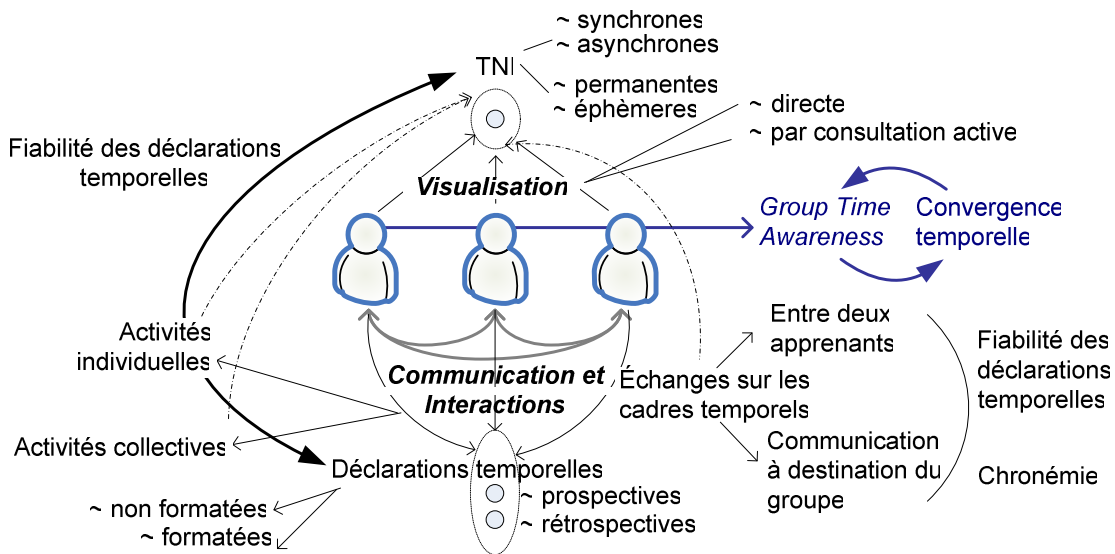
~ synchrones
~ asynchrones

TNI

~ permanentes
~ éphèmeres

~ directe
~ par consultation active

Fiabilité des déclarations temporelles

Visualisation

Group Time Awareness

Convergence temporelle

Entre deux apprenants

Fiabilité des déclarations temporelles

Activités individuelles

Communication et Interactions

Échanges sur les cadres temporels

Activités collectives

Communication à destination du groupe

Chronémie

Déclarations temporelles

~ non formatées
~ formatées

~ prospectives
~ rétrospectives